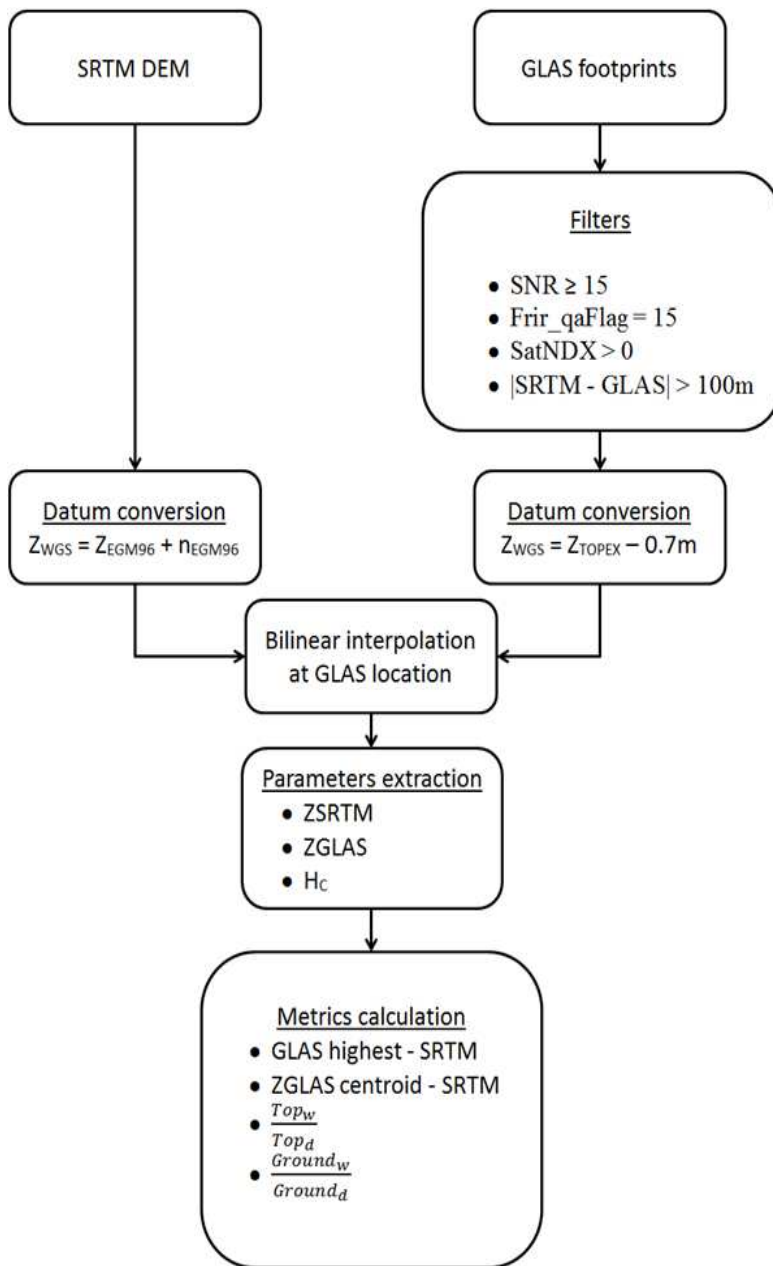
SRTM DEM

GLAS footprints

Filters

- SNR ≥ 15
- Frir_qaFlag = 15
- SatNDX > 0
- |SRTM - GLAS| > 100m

Datum conversion
$Z_{WGS} = Z_{EGM96} + n_{EGM96}$

Datum conversion
$Z_{WGS} = Z_{TOPEX} - 0.7m$

Bilinear interpolation at GLAS location

Parameters extraction
- ZSRTM
- ZGLAS
- $H_C$

Metrics calculation
- GLAS highest - SRTM
- ZGLAS centroid - SRTM
- $\frac{Top_w}{Top_d}$
- $\frac{Ground_w}{Ground_d}$